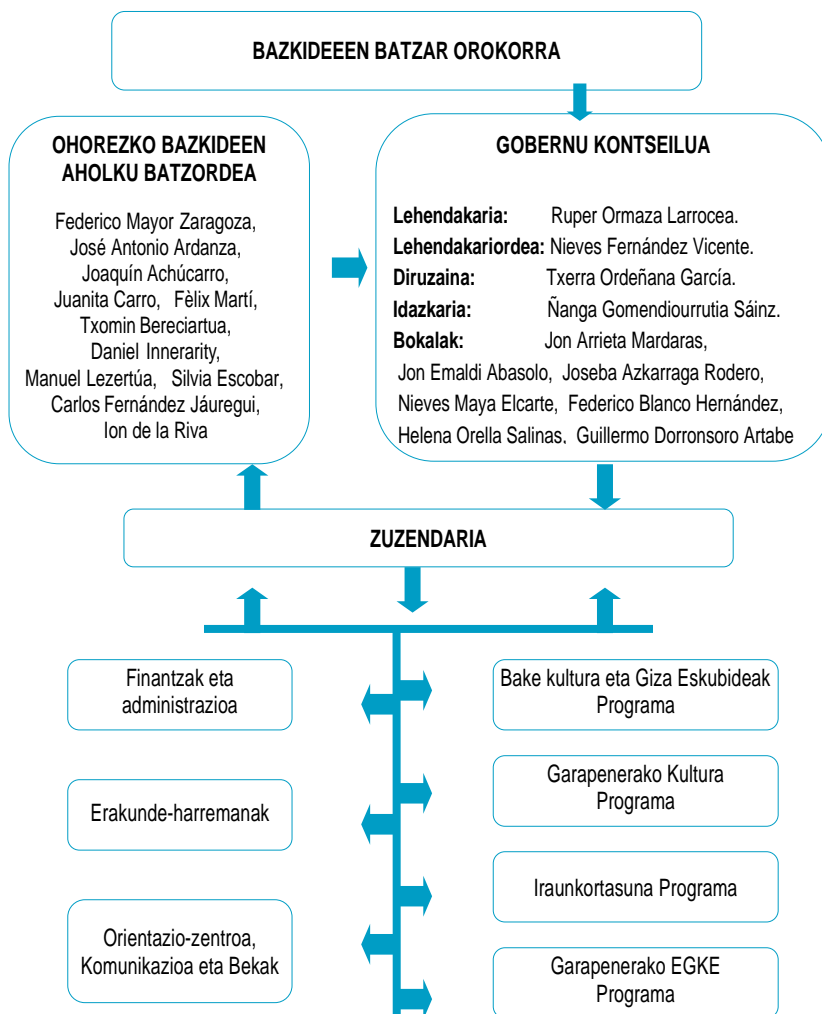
BAZKIDEEEN BATZAR OROKORRA

OHOREZKO BAZKIDEEN AHOLKU BATZORDEA

Federico Mayor Zaragoza, José Antonio Ardanza, Joaquín Achúcarro, Juanita Carro, Fèlix Martí, Txomin Bereciartua, Daniel Innerarity, Manuel Lezertúa, Silvia Escobar, Carlos Fernández Jáuregui, Ion de la Riva

GOBERNU KONTSEILUA

Lehendakaria: Ruper Ormaza Larrocea.
Lehendakariordea: Nieves Fernández Vicente.
Diruzaina: Txerra Ordeñana García.
Idazkaria: Ñanga Gomendiourrutia Sáinz.
Bokalak: Jon Arrieta Mardaras, Jon Emaldi Abasolo, Joseba Azkarraga Rodero, Nieves Maya Elcarte, Federico Blanco Hernández, Helena Orella Salinas, Guillermo Dorronsoro Artabe

ZUZENDARIA

Finantzak eta administrazioa

Erakunde-harremanak

Orientazio-zentroa, Komunikazioa eta Bekak

Bake kultura eta Giza Eskubideak Programa

Garapenerako Kultura Programa

Iraunkortasuna Programa

Garapenerako EGKE Programa